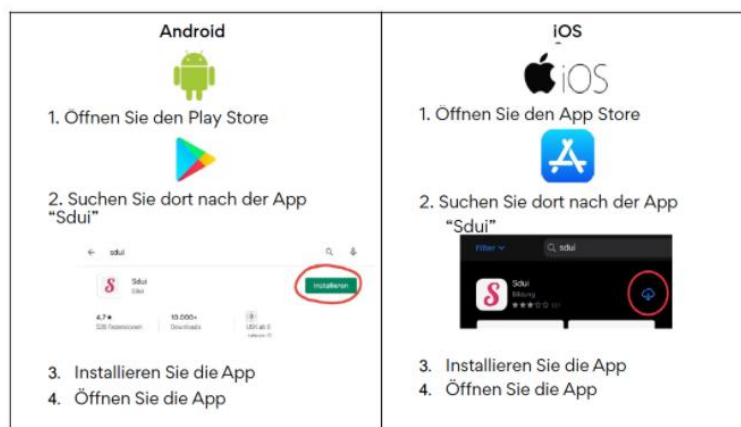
| Android | iOS |
|---|---|
| 1. Öffnen Sie den Play Store | iOS 1. Öffnen Sie den App Store |
| 2. Suchen Sie dort nach der App "Sdui" | 2. Suchen Sie dort nach der App "Sdui" |
| ← sdui S Sdui Sdui Installieren 4,7★ 528 Rezensionen 10.000+ Downloads USK ab 0 | Filter sdui S Sdui Bildung ★★★☆☆ |
| 3. Installieren Sie die App | 3. Installieren Sie die App |
| 4. Öffnen Sie die App | 4. Öffnen Sie die App |